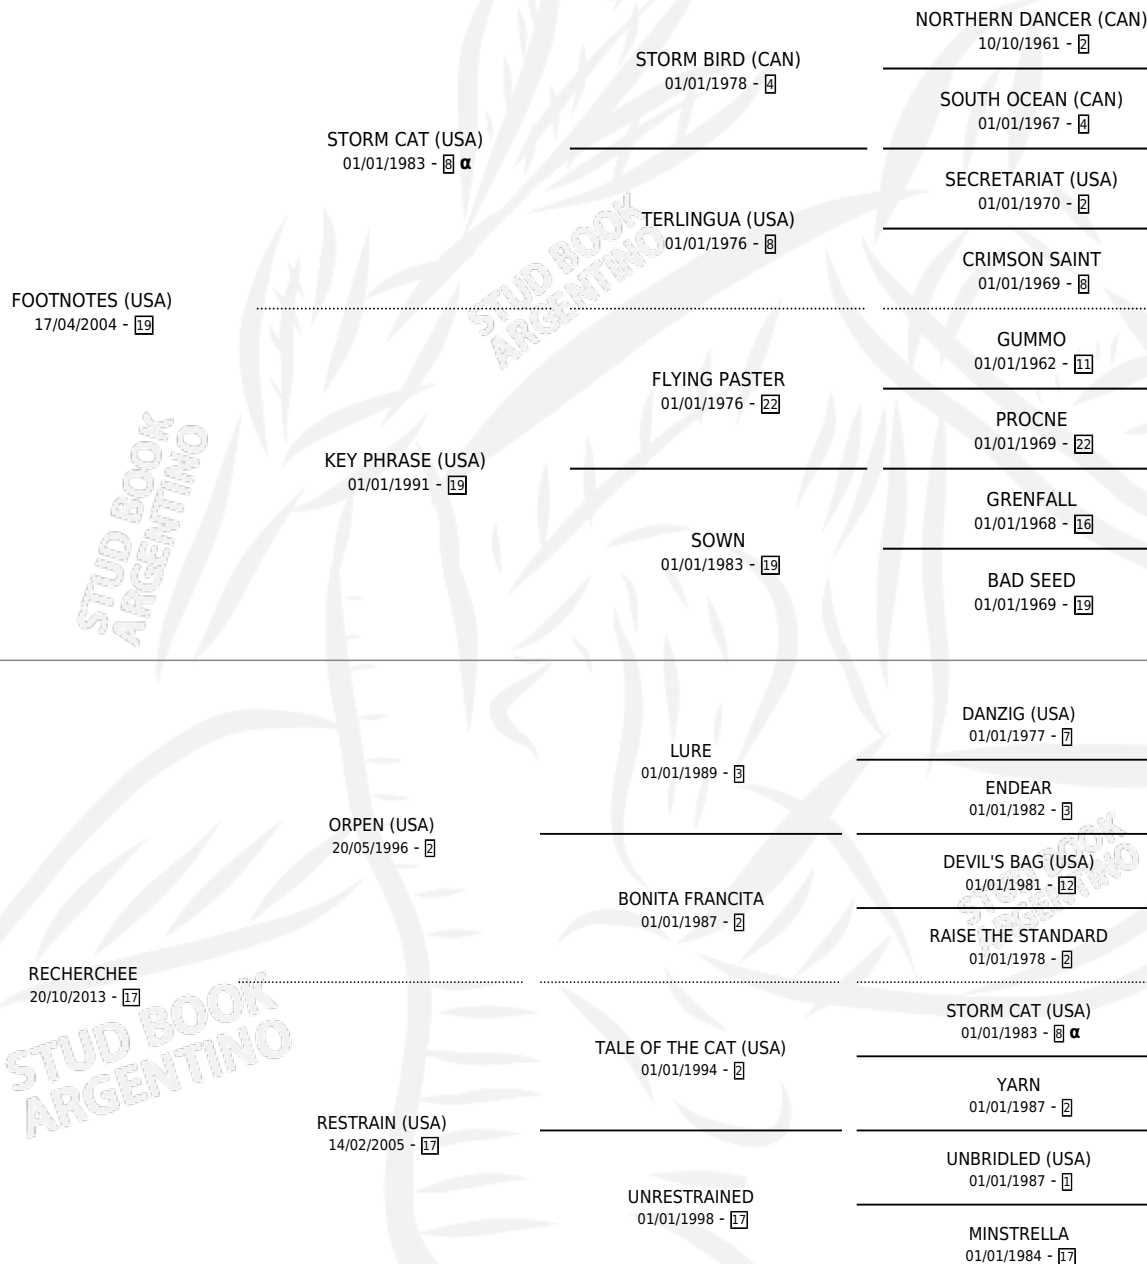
NORTHERN DANCER (CAN)
10/10/1961 - 2

STORM BIRD (CAN)
01/01/1978 - 4

SOUTH OCEAN (CAN)
01/01/1967 - 4

STORM CAT (USA)
01/01/1983 - 8 α

SECRETARIAT (USA)
01/01/1970 - 2

TERLINGUA (USA)
01/01/1976 - 8

CRIMSON SAINT
01/01/1969 - 8

FOOTNOTES (USA)
17/04/2004 - 19

STUD BOOK ARGENTINO

GUMMO
01/01/1962 - 11

FLYING PASTER
01/01/1976 - 22

PROCNE
01/01/1969 - 22

KEY PHRASE (USA)
01/01/1991 - 19

GRENFALL
01/01/1968 - 16

SOWN
01/01/1983 - 19

BAD SEED
01/01/1969 - 19

DANZIG (USA)
01/01/1977 - 7

LURE
01/01/1989 - 3

ENDEAR
01/01/1982 - 3

ORPEN (USA)
20/05/1996 - 2

DEVIL'S BAG (USA)
01/01/1981 - 12

BONITA FRANCITA
01/01/1987 - 2

RAISE THE STANDARD
01/01/1978 - 2

RECHERCHEE
20/10/2013 - 17

STORM CAT (USA)
01/01/1983 - 8 α

TALE OF THE CAT (USA)
01/01/1994 - 2

YARN
01/01/1987 - 2

RESTRAIN (USA)
14/02/2005 - 17

UNBRIDLED (USA)
01/01/1987 - 1

UNRESTRAINED
01/01/1998 - 17

MINSTRELLA
01/01/1984 - 17